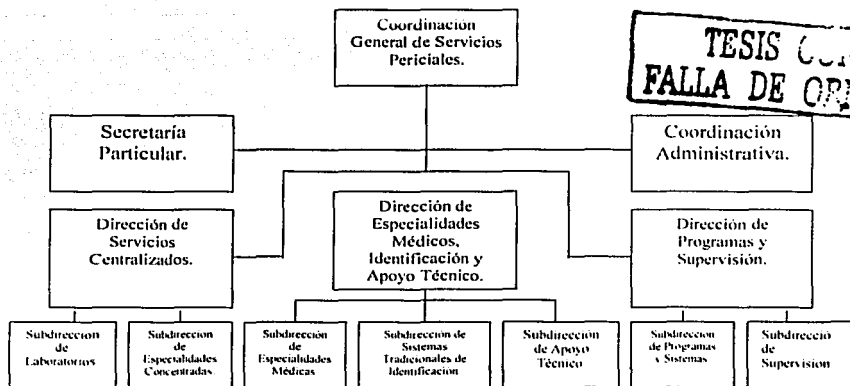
Coordinacion General de Servicios Periciales.

TESIS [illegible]
FALLA DE OR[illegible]

Secretaría Particular.

Coordinación Administrativa.

Dirección de Servicios Centralizados.

Dirección de Especialidades Médicos, Identificación y Apoyo Técnico.

Dirección de Programas y Supervisión.

Subdireccion de Laboratorios

Subdireccion de Especialidades Concentradas

Subdirección de Especialidades Médicas

Subdirección de Sistemas Tradicionales de Identificacion

Subdirección de Apoyo Técnico

Subdireccion de Programas y Sistemas

Subdirecció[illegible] de Supervision